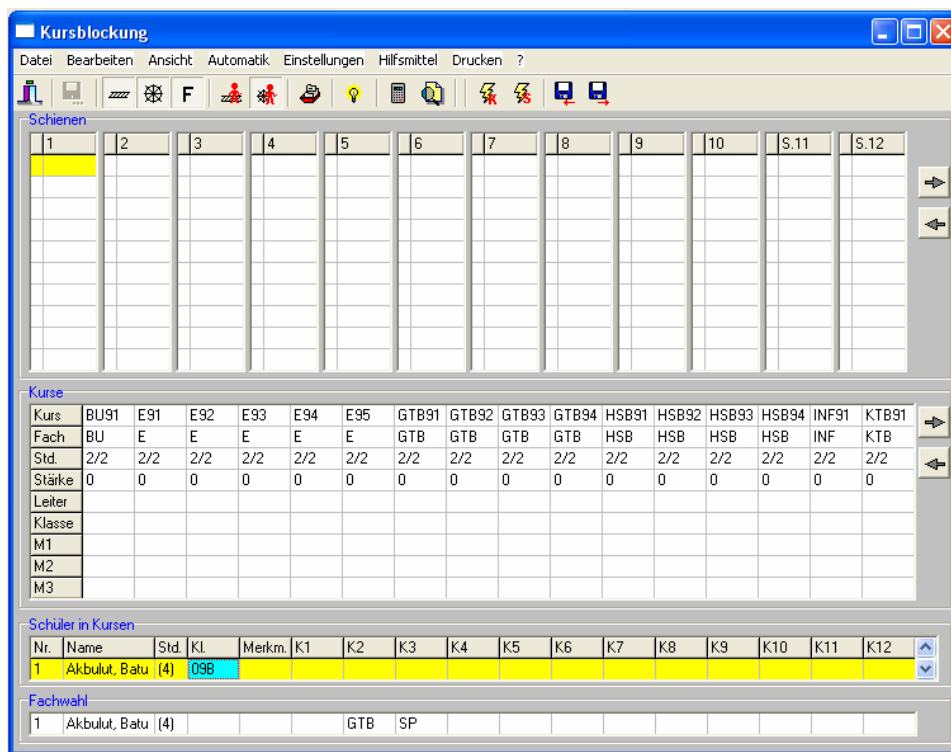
Kursblockung

Datei Bearbeiten Ansicht Automatik Einstellungen Hilfsmittel Drucken ?

F

Schienen

| 1 | 2 | 3 | 4 | 5 | 6 | 7 | 8 | 9 | 10 | S.11 | S.12 |
|---|---|---|---|---|---|---|---|---|---|---|---|

Kurse

| Kurs | BU91 | E91 | E92 | E93 | E94 | E95 | GTB91 | GTB92 | GTB93 | GTB94 | HSB91 | HSB92 | HSB93 | HSB94 | INF91 | KTB91 |
|---|---|---|---|---|---|---|---|---|---|---|---|---|---|---|---|---|
| Fach | BU | E | E | E | E | E | GTB | GTB | GTB | GTB | HSB | HSB | HSB | HSB | INF | KTB |
| Std. | 2/2 | 2/2 | 2/2 | 2/2 | 2/2 | 2/2 | 2/2 | 2/2 | 2/2 | 2/2 | 2/2 | 2/2 | 2/2 | 2/2 | 2/2 | 2/2 |
| Stärke | 0 | 0 | 0 | 0 | 0 | 0 | 0 | 0 | 0 | 0 | 0 | 0 | 0 | 0 | 0 | 0 |
| Leiter | | | | | | | | | | | | | | | | |
| Klasse | | | | | | | | | | | | | | | | |
| M1 | | | | | | | | | | | | | | | | |
| M2 | | | | | | | | | | | | | | | | |
| M3 | | | | | | | | | | | | | | | | |

Schüler in Kursen

| Nr. | Name | Std. | Kl. | Merkm. | K1 | K2 | K3 | K4 | K5 | K6 | K7 | K8 | K9 | K10 | K11 | K12 |
|---|---|---|---|---|---|---|---|---|---|---|---|---|---|---|---|---|
| 1 | Akbulut, Batu | (4) | 09B | | | | | | | | | | | | | |

Fachwahl

| 1 | Akbulut, Batu | (4) | | | | GTB | SP | | | | | | | | | |
|---|---|---|---|---|---|---|---|---|---|---|---|---|---|---|---|---|